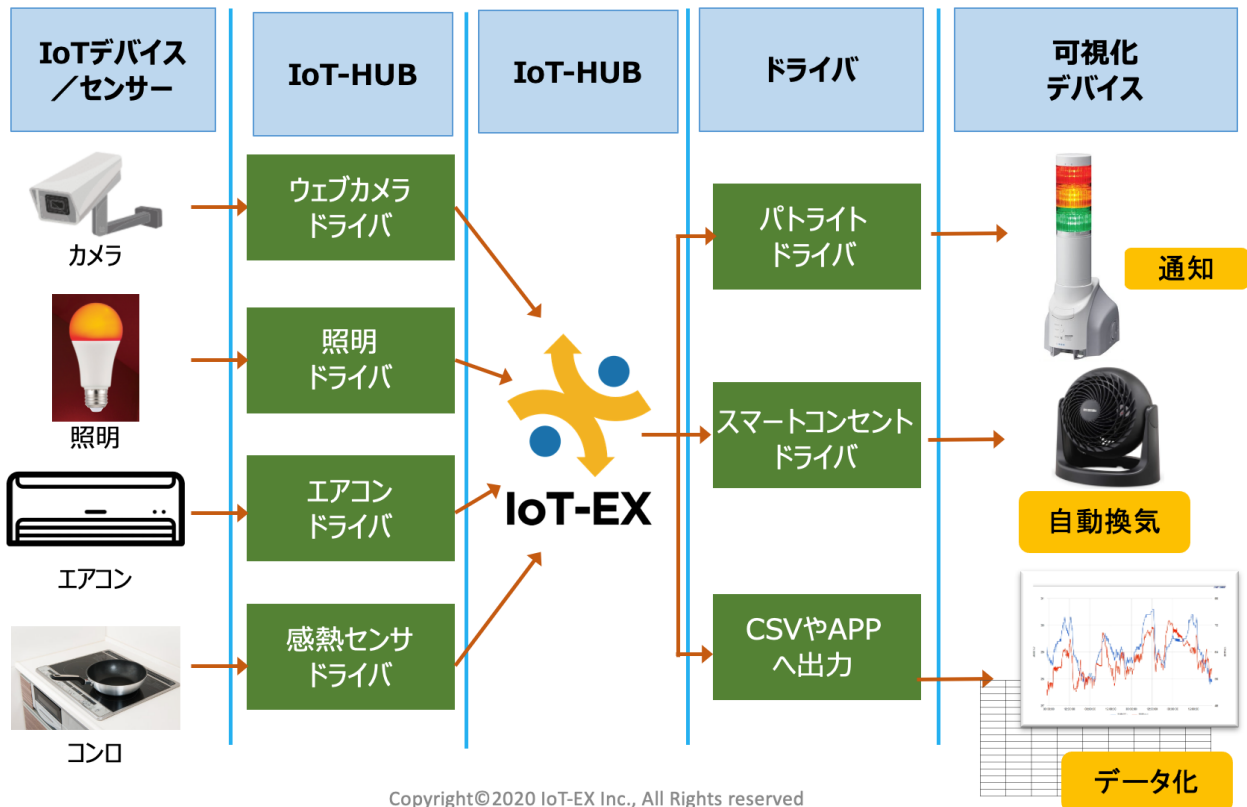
IoTデバイス／センサー

IoT-HUB

IoT-HUB

ドライバ

可視化デバイス

カメラ

ウェブカメラドライバ

パトライトドライバ

通知

照明

照明ドライバ

IoT-EX

スマートコンセントドライバ

自動換気

エアコン

エアコンドライバ

コンロ

感熱センサドライバ

CSVやAPPへ出力

データ化

Copyright©2020 IoT-EX Inc., All Rights reserved